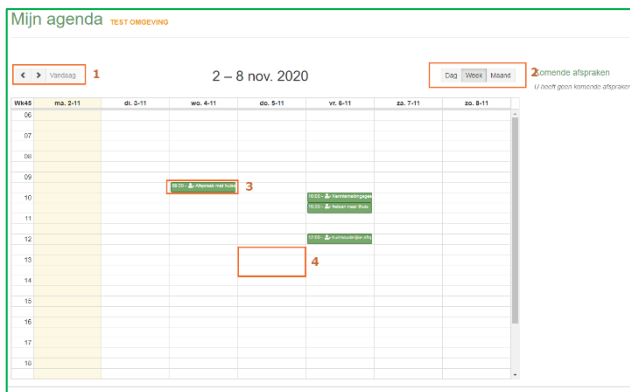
Mijn agenda TEST OMGEVING

< > Vandaag 1

2 – 8 nov. 2020

Dag Week Maand 2

Komende afspraken

U heeft geen komende afspraken

| Wk45 | ma. 2-11 | di. 3-11 | wo. 4-11 | do. 5-11 | vr. 6-11 | za. 7-11 | zo. 8-11 |
|---|---|---|---|---|---|---|---|
| 06 | | | | | | | |
| 07 | | | | | | | |
| 08 | | | | | | | |
| 09 | | | | | | | |
| 10 | | | 09:30 - Afspraak met huisa | | 10:00 - Kennismakingsges / 10:30 - Nelsen naar thuis | | |
| 11 | | | | | | | |
| 12 | | | | | 12:00 - Kunnsoudrijke Afsp | | |
| 13 | | | | | | | |
| 14 | | | | | | | |
| 15 | | | | | | | |
| 16 | | | | | | | |
| 17 | | | | | | | |
| 18 | | | | | | | |

3

4